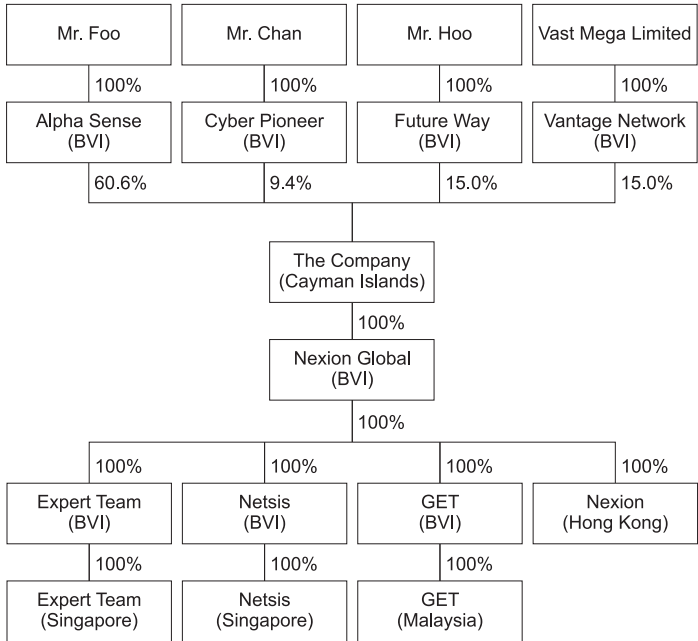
Mr. Foo

100%

Alpha Sense
(BVI)

60.6%

Mr. Chan

100%

Cyber Pioneer
(BVI)

9.4%

Mr. Hoo

100%

Future Way
(BVI)

15.0%

Vast Mega Limited

100%

Vantage Network
(BVI)

15.0%

The Company
(Cayman Islands)

100%

Nexion Global
(BVI)

100%

100%

Expert Team
(BVI)

100%

Expert Team
(Singapore)

100%

Netsis
(BVI)

100%

Netsis
(Singapore)

100%

GET
(BVI)

100%

GET
(Malaysia)

100%

Nexion
(Hong Kong)